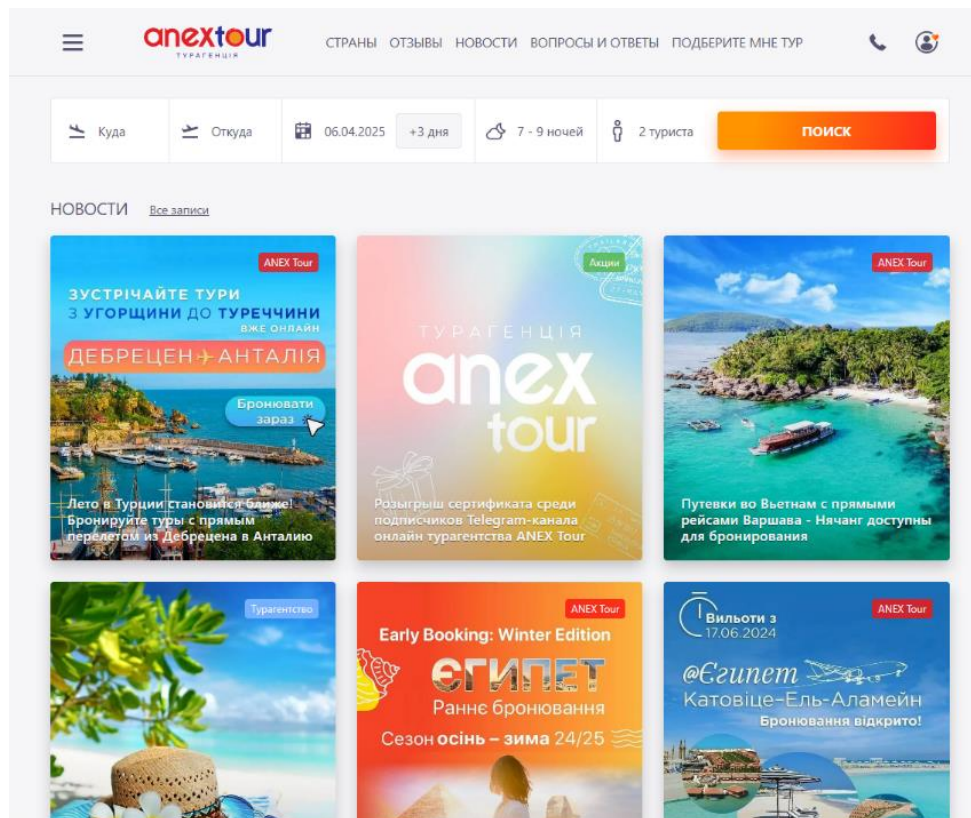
anextour
ТУРАГЕНЦІЯ

СТРАНЫ ОТЗЫВЫ НОВОСТИ ВОПРОСЫ И ОТВЕТЫ ПОДБЕРИТЕ МНЕ ТУР

Куда | Откуда | 06.04.2025 | +3 дня | 7 - 9 ночей | 2 туриста | ПОИСК

НОВОСТИ Все записи

ANEX Tour
ЗУСТРІЧАЙТЕ ТУРИ З УГОРЩИНИ ДО ТУРЕЧЧИНИ ВЖЕ ОНЛАЙН
ДЕБРЕЦЕН АНТАЛІЯ
Бронювати зараз
Лето в Турции становится ближе! Бронируйте туры с прямым перелетом из Дебрецена в Анталию

Акции
ТУРАГЕНЦІЯ
anex tour
Розыгрыш сертификата среди подписчиков Telegram-канала онлайн турагентства ANEX Tour

ANEX Tour
Путевки во Вьетнам с прямыми рейсами Варшава - Нячанг доступны для бронирования

Турагентство

ANEX Tour
Early Booking: Winter Edition
ЄГИПЕТ
Раннє бронювання
Сезон осінь – зима 24/25

ANEX Tour
Вильоти з 17.06.2024
@Єгипет
Катовіце-Ель-Аламейн
Бронювання відкрито!